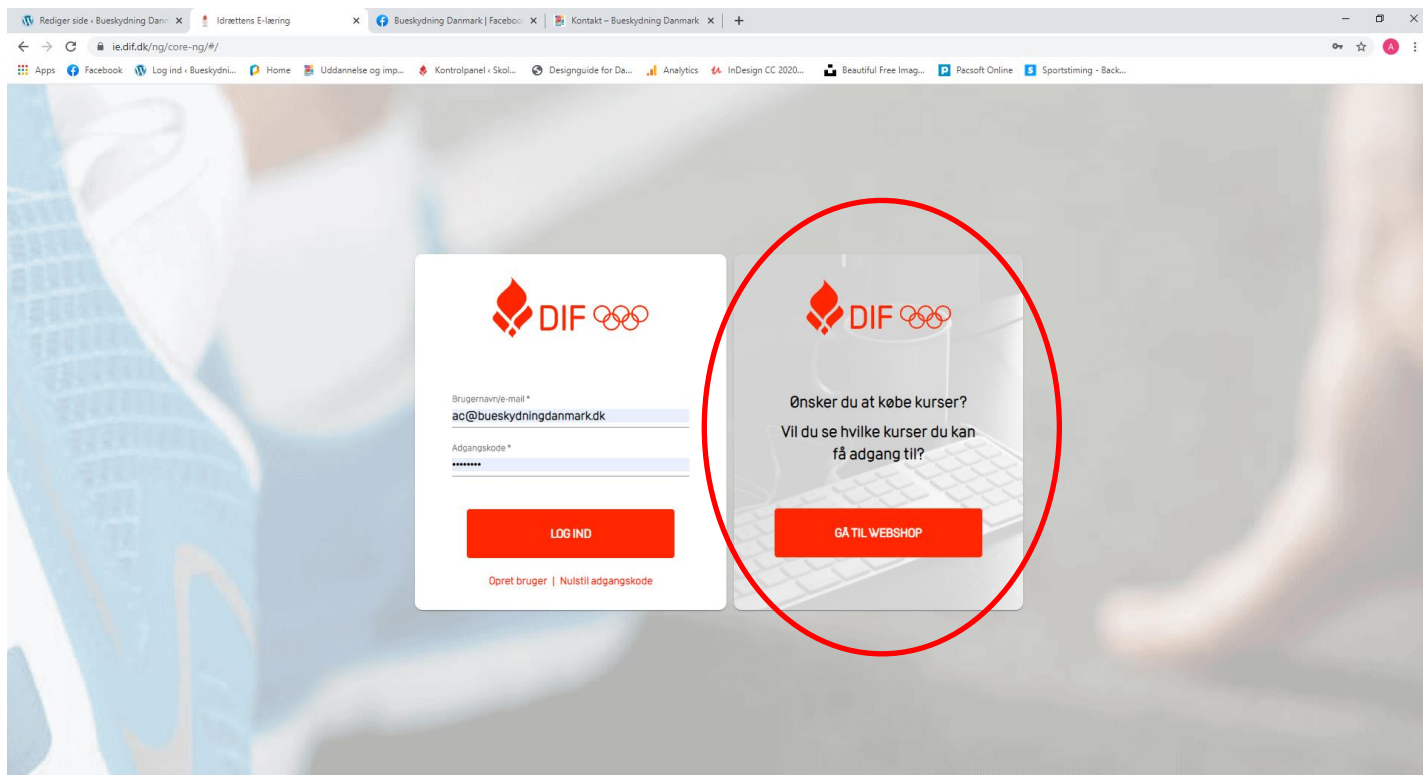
Rediger side ‹ Bueskydning Danm ×
Idrættens E-læring ×
Bueskydning Danmark | Faceboo ×
Kontakt – Bueskydning Danmark ×
+

ie.dif.dk/ng/core-ng/#/

Apps
Facebook
Log ind ‹ Bueskydni...
Home
Uddannelse og imp...
Kontrolpanel ‹ Skol...
Designguide for Da...
Analytics
InDesign CC 2020...
Beautiful Free Imag...
Pacsoft Online
Sportstiming - Back...

DIF

Brugernavn/e-mail *
ac@bueskydningdanmark.dk
Adgangskode *
••••••••

LOG IND

Opret bruger | Nulstil adgangskode

DIF

Ønsker du at købe kurser?

Vil du se hvilke kurser du kan få adgang til?

GÅ TIL WEBSHOP